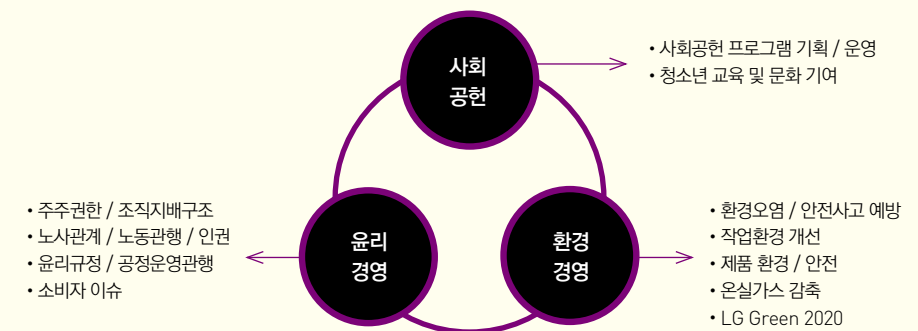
사회
공헌

• 사회공헌 프로그램 기획 / 운영
• 청소년 교육 및 문화 기여

• 주주권한 / 조직지배구조
• 노사관계 / 노동관행 / 인권
• 윤리규정 / 공정운영관행
• 소비자 이슈

윤리
경영

환경
경영

• 환경오염 / 안전사고 예방
• 작업환경 개선
• 제품 환경 / 안전
• 온실가스 감축
• LG Green 2020